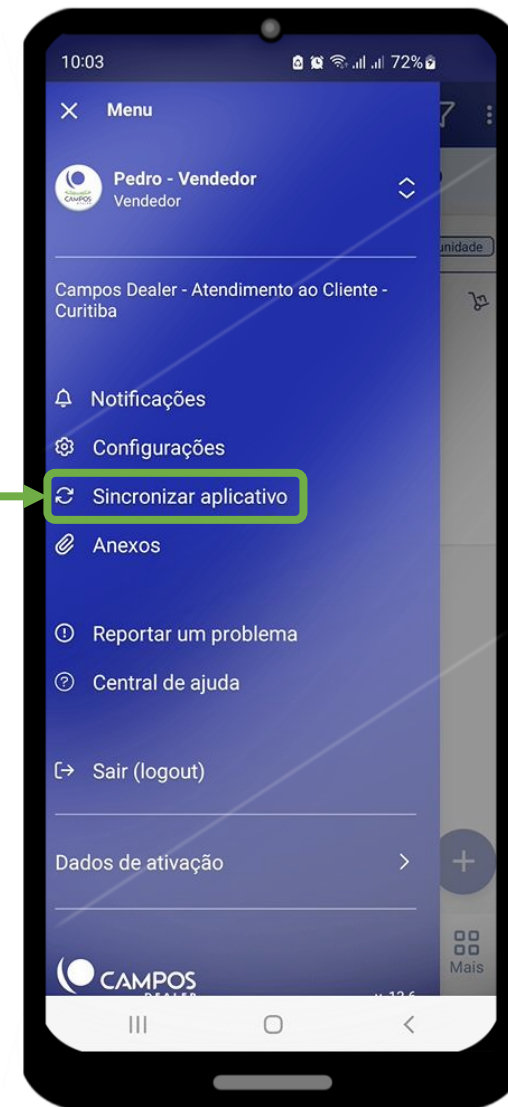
10:03
72%

Menu

CAMPOS

Pedro - Vendedor
Vendedor

unidade

Campos Dealer - Atendimento ao Cliente - Curitiba

Notificações

Configurações

Sincronizar aplicativo

Anexos

Reportar um problema

Central de ajuda

Sair (logout)

Dados de ativação

+

Mais

CAMPOS
DEALER

v. 12.6